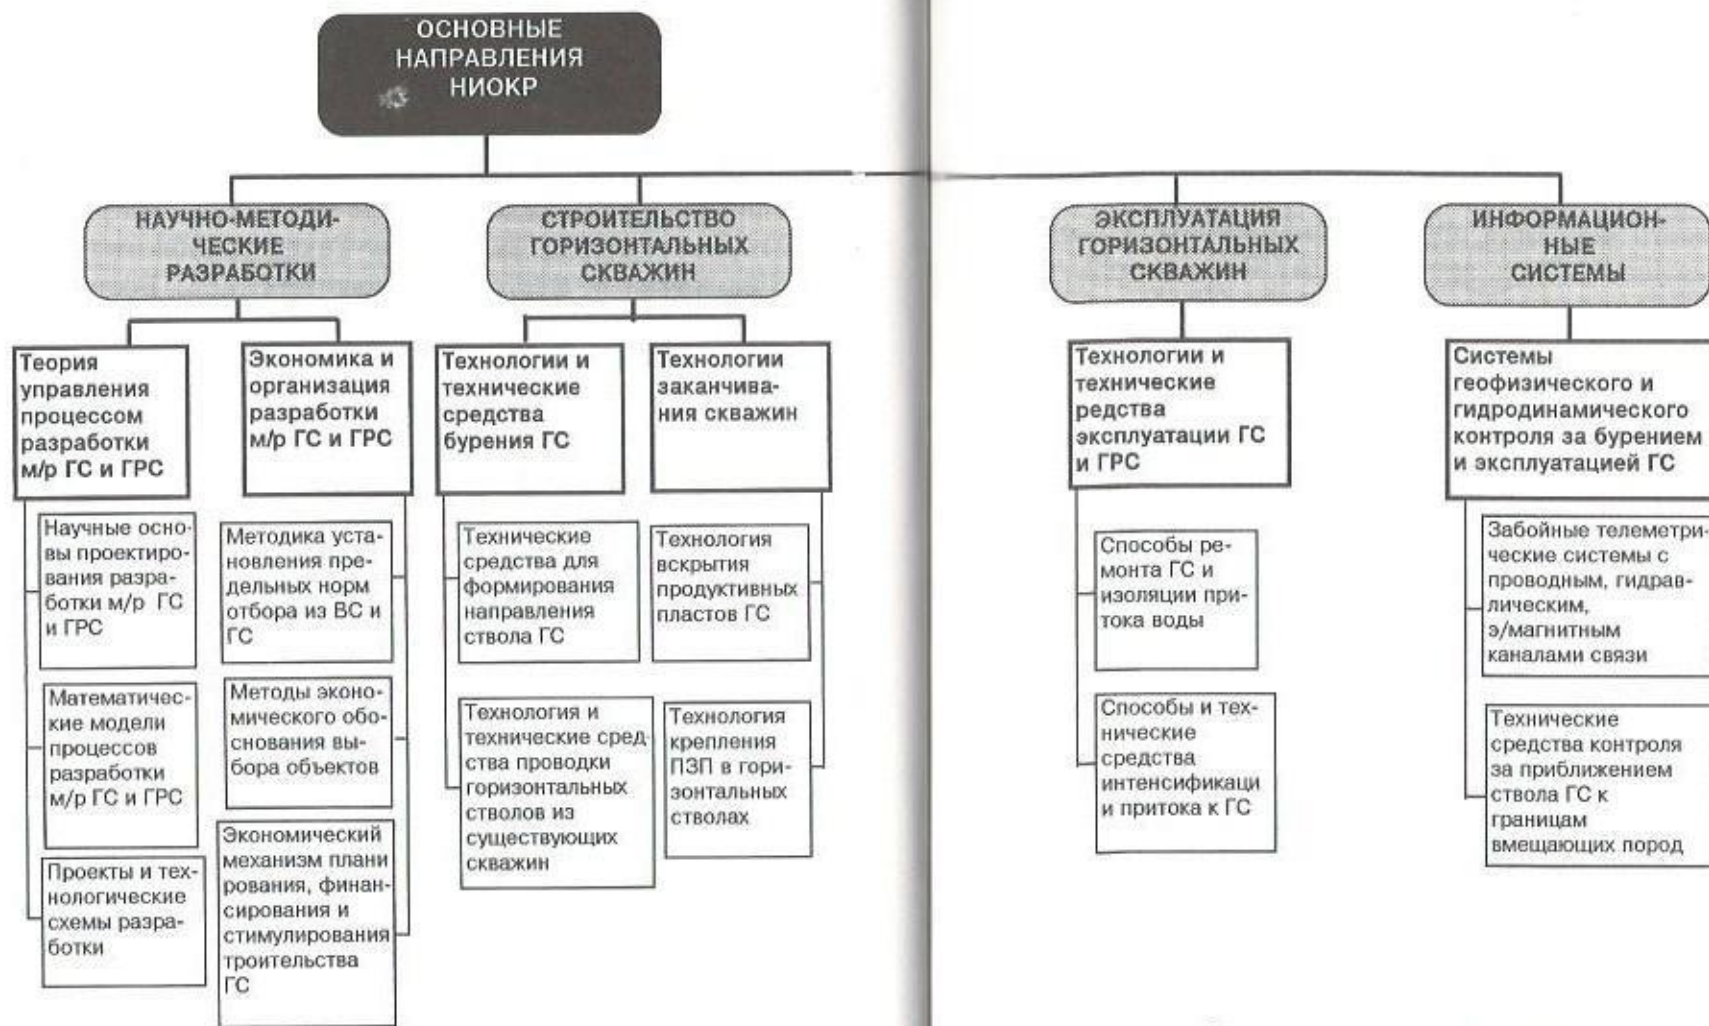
ОСНОВНЫЕ НАПРАВЛЕНИЯ НИОКР

НАУЧНО-МЕТОДИЧЕСКИЕ РАЗРАБОТКИ

СТРОИТЕЛЬСТВО ГОРИЗОНТАЛЬНЫХ СКВАЖИН

ЭКСПЛУАТАЦИЯ ГОРИЗОНТАЛЬНЫХ СКВАЖИН

ИНФОРМАЦИОННЫЕ СИСТЕМЫ

Теория управления процессом разработки м/р ГС и ГРС

Научные основы проектирования разработки м/р ГС и ГРС

Математические модели процессов разработки м/р ГС и ГРС

Проекты и технологические схемы разработки

Экономика и организация разработки м/р ГС и ГРС

Методика установления предельных норм отбора из ВС и ГС

Методы экономического обоснования выбора объектов

Экономический механизм планирования, финансирования и стимулирования троительства ГС

Технологии и технические средства бурения ГС

Технические средства для формирования направления ствола ГС

Технология и технические средства проводки горизонтальных стволов из существующих скважин

Технологии заканчивания скважин

Технология вскрытия продуктивных пластов ГС

Технология крепления ПЗП в горизонтальных стволах

Технологии и технические редства эксплуатации ГС и ГРС

Способы ремонта ГС и изоляции притока воды

Способы и технические средства интенсификаци и притока к ГС

Системы геофизического и гидродинамического контроля за бурением и эксплуатацией ГС

Забойные телеметрические системы с проводным, гидравлическим, э/магнитным каналами связи

Технические средства контроля за приближением ствола ГС к границам вмещающих пород